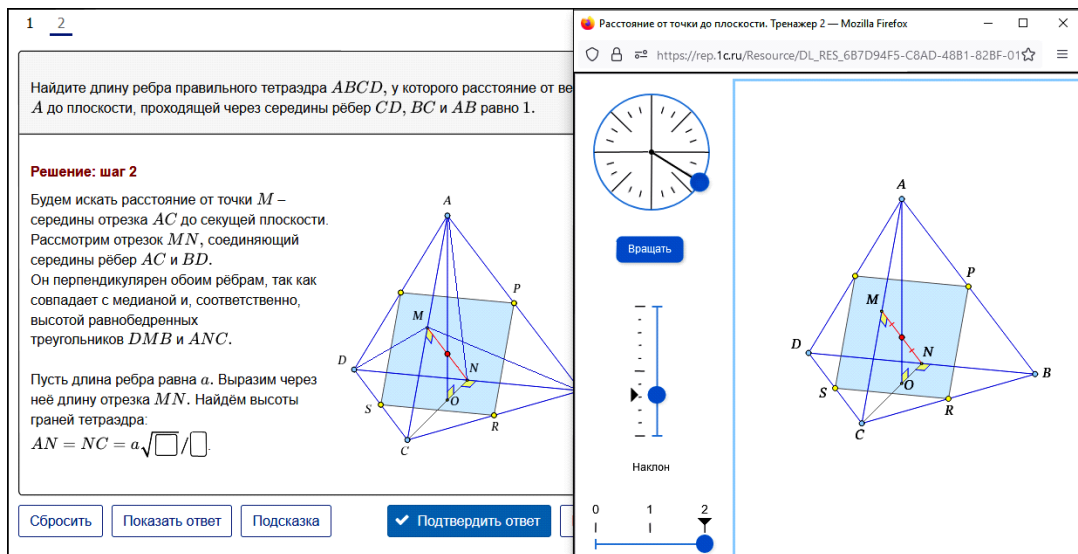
1 2

Найдите длину ребра правильного тетраэдра $ABCD$, у которого расстояние от ве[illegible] $A$ до плоскости, проходящей через середины рёбер $CD$, $BC$ и $AB$ равно 1.

Решение: шаг 2

Будем искать расстояние от точки $M$ – середины отрезка $AC$ до секущей плоскости. Рассмотрим отрезок $MN$, соединяющий середины рёбер $AC$ и $BD$.
Он перпендикулярен обоим рёбрам, так как совпадает с медианой и, соответственно, высотой равнобедренных треугольников $DMB$ и $ANC$.

Пусть длина ребра равна $a$. Выразим через неё длину отрезка $MN$. Найдём высоты граней тетраэдра:
$AN = NC = a\sqrt{\square}/\square$.

A
P
M
D
N
S
O
R
C

Сбросить
Показать ответ
Подсказка
Подтвердить ответ

Расстояние от точки до плоскости. Тренажер 2 — Mozilla Firefox
https://rep.1c.ru/Resource/DL_RES_6B7D94F5-C8AD-48B1-82BF-01

Вращать

Наклон

0 1 2

A
P
M
D
N
B
S
O
R
C